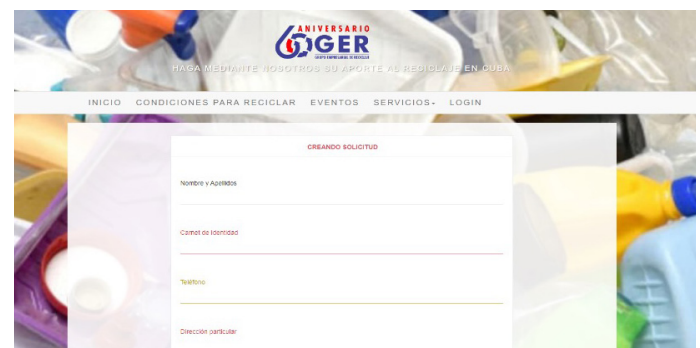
60 ANIVERSARIO GER
GRUPO EMPRESARIAL DE RECICLAJE

HAGA MEDIANTE NOSOTROS SU APORTE AL RECICLAJE EN CUBA

INICIO CONDICIONES PARA RECICLAR EVENTOS SERVICIOS LOGIN

CREANDO SOLICITUD

Nombre y Apellidos

Carnet de Identidad

Teléfono

Dirección particular